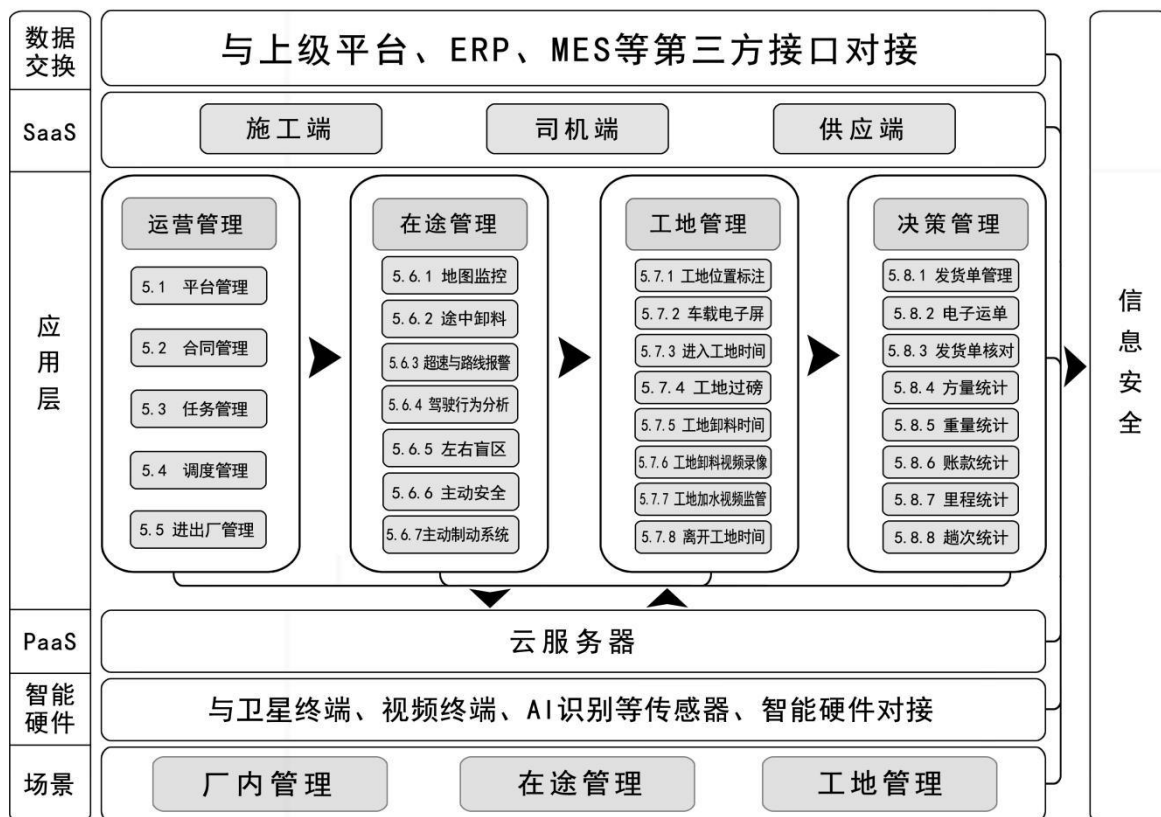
数据交换

与上级平台、ERP、MES等第三方接口对接

SaaS

施工端

司机端

供应端

应用层

运营管理

5.1 平台管理

5.2 合同管理

5.3 任务管理

5.4 调度管理

5.5 进出厂管理

在途管理

5.6.1 地图监控

5.6.2 途中卸料

5.6.3 超速与路线报警

5.6.4 驾驶行为分析

5.6.5 左右盲区

5.6.6 主动安全

5.6.7主动制动系统

工地管理

5.7.1 工地位置标注

5.7.2 车载电子屏

5.7.3 进入工地时间

5.7.4 工地过磅

5.7.5 工地卸料时间

5.7.6 工地卸料视频录像

5.7.7 工地加水视频监管

5.7.8 离开工地时间

决策管理

5.8.1 发货单管理

5.8.2 电子运单

5.8.3 发货单核对

5.8.4 方量统计

5.8.5 重量统计

5.8.6 账款统计

5.8.7 里程统计

5.8.8 趟次统计

信息安全

PaaS

云服务器

智能硬件

与卫星终端、视频终端、AI识别等传感器、智能硬件对接

场景

厂内管理

在途管理

工地管理